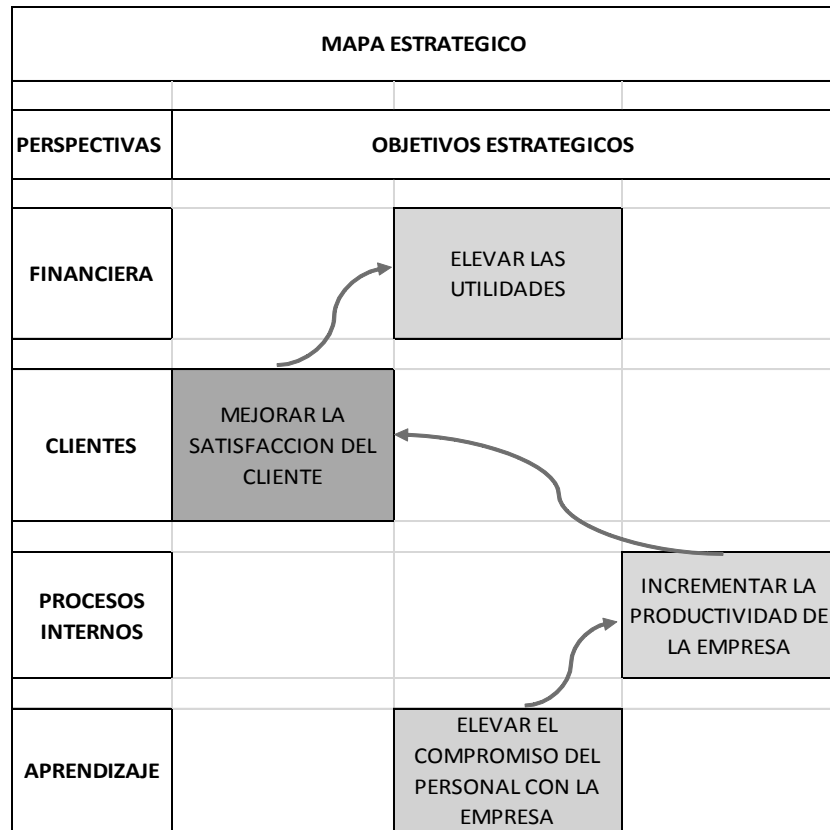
MAPA ESTRATEGICO

| PERSPECTIVAS | OBJETIVOS ESTRATEGICOS | | |
|---|---|---|---|
| FINANCIERA | | ELEVAR LAS UTILIDADES | |
| CLIENTES | MEJORAR LA SATISFACCION DEL CLIENTE | | |
| PROCESOS INTERNOS | | | INCREMENTAR LA PRODUCTIVIDAD DE LA EMPRESA |
| APRENDIZAJE | | ELEVAR EL COMPROMISO DEL PERSONAL CON LA EMPRESA | |